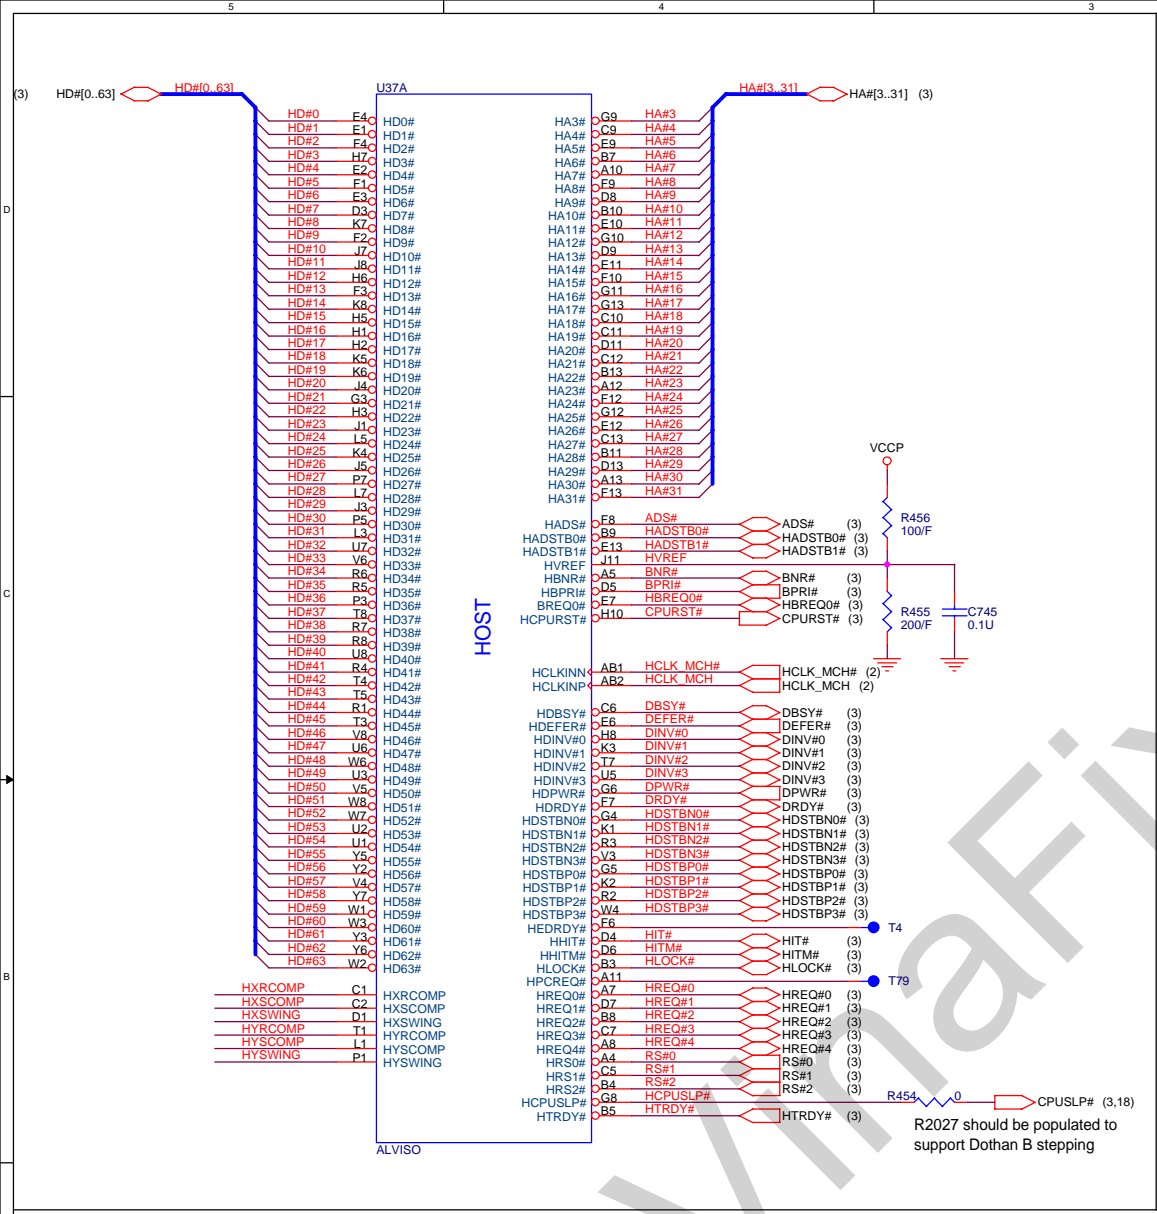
5 4 3

D

C

B

(3) HD#[0..63] HD#[0..63]

U37A

HA#[3..31] HA#[3..31] (3)

HD#0 E4 HD0#
HD#1 E1 HD1#
HD#2 F4 HD2#
HD#3 H7 HD3#
HD#4 E2 HD4#
HD#5 F1 HD5#
HD#6 E3 HD6#
HD#7 D3 HD7#
HD#8 K7 HD8#
HD#9 F2 HD9#
HD#10 J7 HD10#
HD#11 J8 HD11#
HD#12 H6 HD12#
HD#13 F3 HD13#
HD#14 K8 HD14#
HD#15 H5 HD15#
HD#16 H1 HD16#
HD#17 H2 HD17#
HD#18 K5 HD18#
HD#19 K6 HD19#
HD#20 J4 HD20#
HD#21 G3 HD21#
HD#22 H3 HD22#
HD#23 J1 HD23#
HD#24 L5 HD24#
HD#25 K4 HD25#
HD#26 J5 HD26#
HD#27 P7 HD27#
HD#28 L7 HD28#
HD#29 J3 HD29#
HD#30 P5 HD30#
HD#31 L3 HD31#
HD#32 U7 HD32#
HD#33 V6 HD33#
HD#34 R6 HD34#
HD#35 R5 HD35#
HD#36 P3 HD36#
HD#37 T8 HD37#
HD#38 R7 HD38#
HD#39 R8 HD39#
HD#40 U8 HD40#
HD#41 R4 HD41#
HD#42 T4 HD42#
HD#43 T5 HD43#
HD#44 R1 HD44#
HD#45 T3 HD45#
HD#46 V8 HD46#
HD#47 U6 HD47#
HD#48 W6 HD48#
HD#49 U3 HD49#
HD#50 V5 HD50#
HD#51 W8 HD51#
HD#52 W7 HD52#
HD#53 U2 HD53#
HD#54 U1 HD54#
HD#55 Y5 HD55#
HD#56 Y2 HD56#
HD#57 V4 HD57#
HD#58 Y7 HD58#
HD#59 W1 HD59#
HD#60 W3 HD60#
HD#61 Y3 HD61#
HD#62 Y6 HD62#
HD#63 W2 HD63#

HXRCOMP C1 HXRCOMP
HXSCOMP C2 HXSCOMP
HXSWING D1 HXSWING
HYRCOMP T1 HYRCOMP
HYSCOMP L1 HYSCOMP
HYSWING P1 HYSWING

HOST

ALVISO

HA3# G9 HA#3
HA4# C9 HA#4
HA5# E9 HA#5
HA6# B7 HA#6
HA7# A10 HA#7
HA8# F9 HA#8
HA9# D8 HA#9
HA10# B10 HA#10
HA11# E10 HA#11
HA12# G10 HA#12
HA13# D9 HA#13
HA14# E11 HA#14
HA15# F10 HA#15
HA16# G11 HA#16
HA17# G13 HA#17
HA18# C10 HA#18
HA19# C11 HA#19
HA20# D11 HA#20
HA21# C12 HA#21
HA22# B13 HA#22
HA23# A12 HA#23
HA24# F12 HA#24
HA25# G12 HA#25
HA26# E12 HA#26
HA27# C13 HA#27
HA28# B11 HA#28
HA29# D13 HA#29
HA30# A13 HA#30
HA31# F13 HA#31

VCCP

HADS# F8 ADS# ADS# (3)
HADSTB0# B9 HADSTB0# HADSTB0# (3)
HADSTB1# E13 HADSTB1# HADSTB1# (3)
HVREF J11 HVREF
HBNR# A5 BNR# BNR# (3)
HBPRI# D5 BPRI# BPRI# (3)
BREQ0# F7 HBREQ0# HBREQ0# (3)
HCPURST# H10 CPURST# CPURST# (3)

R456 100/F
R455 200/F
C745 0.1U

HCLKINN AB1 HCLK_MCH# HCLK_MCH# (2)
HCLKINP AB2 HCLK_MCH HCLK_MCH (2)

HDBSY# C6 DBSY# DBSY# (3)
HDEFER# E6 DEFER# DEFER# (3)
HDINV#0 H8 DINV#0 DINV#0 (3)
HDINV#1 K3 DINV#1 DINV#1 (3)
HDINV#2 T7 DINV#2 DINV#2 (3)
HDINV#3 U5 DINV#3 DINV#3 (3)
HDPWR# G6 DPWR# DPWR# (3)
HDRDY# F7 DRDY# DRDY# (3)
HDSTBN0# G4 HDSTBN0# HDSTBN0# (3)
HDSTBN1# K1 HDSTBN1# HDSTBN1# (3)
HDSTBN2# R3 HDSTBN2# HDSTBN2# (3)
HDSTBN3# V3 HDSTBN3# HDSTBN3# (3)
HDSTBP0# G5 HDSTBP0# HDSTBP0# (3)
HDSTBP1# K2 HDSTBP1# HDSTBP1# (3)
HDSTBP2# R2 HDSTBP2# HDSTBP2# (3)
HDSTBP3# W4 HDSTBP3# HDSTBP3# (3)
HEDRDY# F6 T4
HHIT# D4 HIT# HIT# (3)
HHITM# D6 HITM# HITM# (3)
HLOCK# B3 HLOCK# HLOCK# (3)
HPCREQ# A11 T79
HREQ0# A7 HREQ#0 HREQ#0 (3)
HREQ1# D7 HREQ#1 HREQ#1 (3)
HREQ2# B8 HREQ#2 HREQ#2 (3)
HREQ3# C7 HREQ#3 HREQ#3 (3)
HREQ4# A8 HREQ#4 HREQ#4 (3)
HRS0# A4 RS#0 RS#0 (3)
HRS1# C5 RS#1 RS#1 (3)
HRS2# B4 RS#2 RS#2 (3)
HCPUSLP# G8 HCPUSLP# R454 0 CPUSLP# (3,18)
HTRDY# B5 HTRDY# HTRDY# (3)

R2027 should be populated to support Dothan B stepping